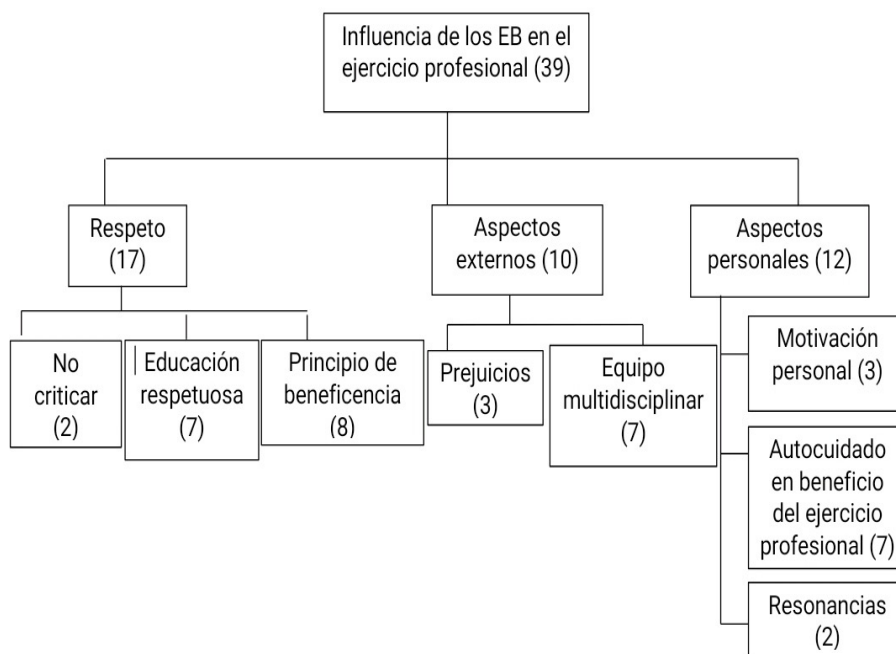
Influencia de los EB en el ejercicio profesional (39)

Respeto (17)

Aspectos externos (10)

Aspectos personales (12)

No criticar (2)

Educación respetuosa (7)

Principio de beneficencia (8)

Prejuicios (3)

Equipo multidisciplinar (7)

Motivación personal (3)

Autocuidado en beneficio del ejercicio profesional (7)

Resonancias (2)